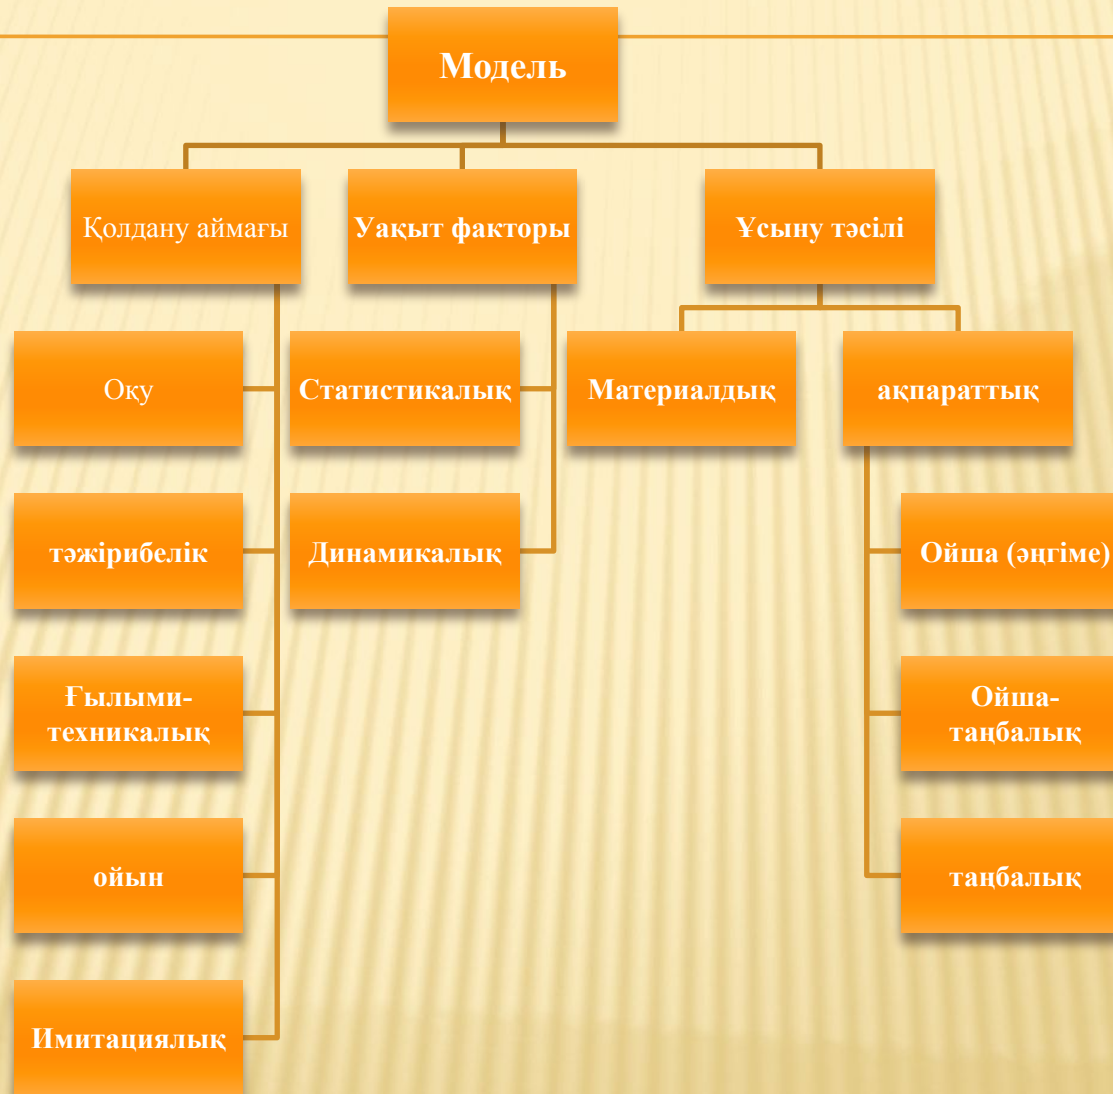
Модель

Қолдану аймағы

Уақыт факторы

Ұсыну тәсілі

Оқу

тәжірибелік

Ғылыми-техникалық

ойын

Имитациялық

Статистикалық

Динамикалық

Материалдық

ақпараттық

Ойша (әңгіме)

Ойша-таңбалық

таңбалық